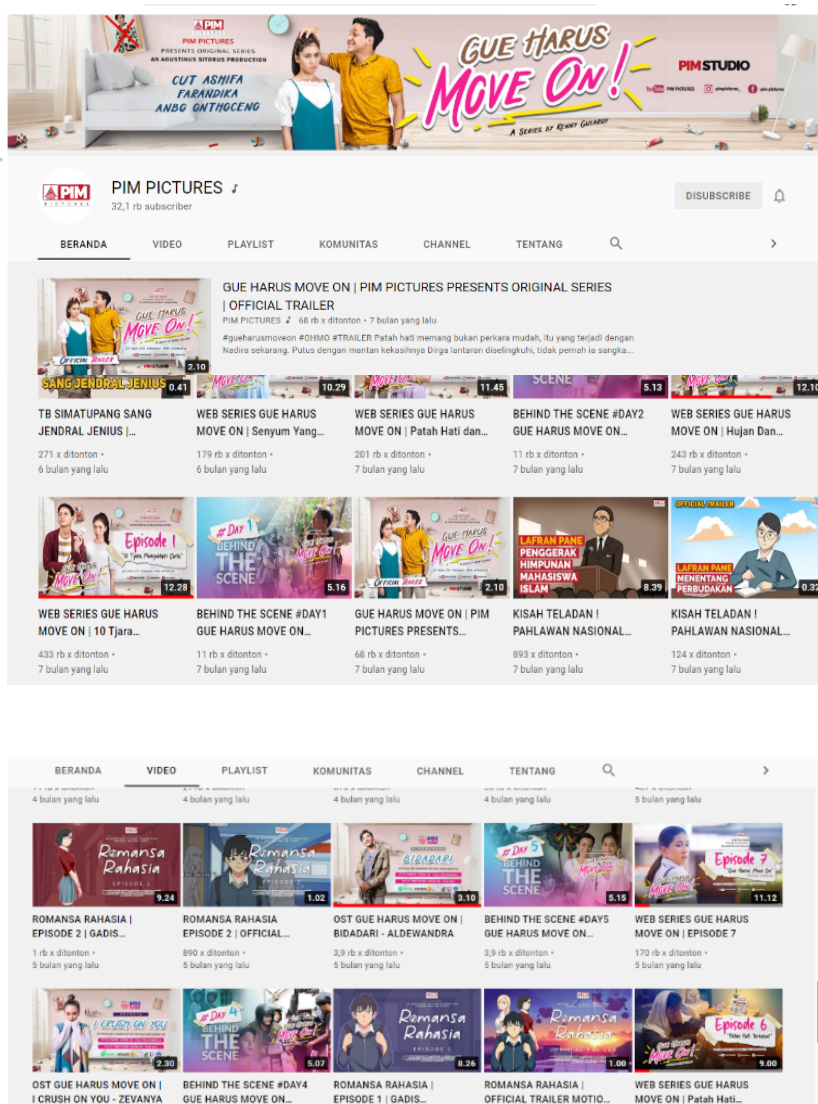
PIM PICTURES
PRESENTS ORIGINAL SERIES
AN AGUSTINUS SITORUS PRODUCTION
CUT ASHIFA
FARANDIKA
ANBO ONTHOCENO

GUE HARUS MOVE ON!
A SERIES BY KENNY GULARDI
PIM STUDIO
PIM PICTURES pimpictures_ pim pictures

PIM PICTURES
32,1 rb subscriber
DISUBSCRIBE

BERANDA VIDEO PLAYLIST KOMUNITAS CHANNEL TENTANG

GUE HARUS MOVE ON | PIM PICTURES PRESENTS ORIGINAL SERIES | OFFICIAL TRAILER
PIM PICTURES 68 rb x ditonton • 7 bulan yang lalu
#gueharusmoveon #GHMO #TRAILER Patah hati memang bukan perkara mudah, itu yang terjadi dengan Nadira sekarang. Putus dengan mantan kekasihnya Dirga lantaran diselingkuhi, tidak pernah ia sangka...
OFFICIAL TRAILER 2.10

SANG JENDRAL JENIUS 0.41
TB SIMATUPANG SANG JENDRAL JENIUS |...
271 x ditonton •
6 bulan yang lalu

10.29
WEB SERIES GUE HARUS MOVE ON | Senyum Yang...
179 rb x ditonton •
6 bulan yang lalu

11.45
WEB SERIES GUE HARUS MOVE ON | Patah Hati dan...
201 rb x ditonton •
7 bulan yang lalu

SCENE 5.13
BEHIND THE SCENE #DAY2 GUE HARUS MOVE ON...
11 rb x ditonton •
7 bulan yang lalu

12.10
WEB SERIES GUE HARUS MOVE ON | Hujan Dan...
243 rb x ditonton •
7 bulan yang lalu

Episode 1 12.28
WEB SERIES GUE HARUS MOVE ON | 10 Tjara...
433 rb x ditonton •
7 bulan yang lalu

#DAY 1 BEHIND THE SCENE 5.16
BEHIND THE SCENE #DAY1 GUE HARUS MOVE ON...
11 rb x ditonton •
7 bulan yang lalu

OFFICIAL TRAILER 2.10
GUE HARUS MOVE ON | PIM PICTURES PRESENTS...
68 rb x ditonton •
7 bulan yang lalu

LAFRAN PANE PENGGERAK HIMPUNAN MAHASISWA ISLAM 8.39
KISAH TELADAN ! PAHLAWAN NASIONAL...
893 x ditonton •
7 bulan yang lalu

OFFICIAL TRAILER LAFRAN PANE MENENTANG PERBUDAKAN 0.32
KISAH TELADAN ! PAHLAWAN NASIONAL...
124 x ditonton •
7 bulan yang lalu

BERANDA VIDEO PLAYLIST KOMUNITAS CHANNEL TENTANG
4 bulan yang lalu 4 bulan yang lalu 4 bulan yang lalu 4 bulan yang lalu 5 bulan yang lalu

Romansa Rahasia EPISODE 2 9.24
ROMANSA RAHASIA | EPISODE 2 | GADIS...
1 rb x ditonton •
5 bulan yang lalu

Romansa Rahasia 1.02
ROMANSA RAHASIA EPISODE 2 | OFFICIAL...
890 x ditonton •
5 bulan yang lalu

BIDADARI 3.10
OST GUE HARUS MOVE ON | BIDADARI - ALDEWANDRA
3,9 rb x ditonton •
5 bulan yang lalu

#DAY 5 BEHIND THE SCENE 5.15
BEHIND THE SCENE #DAY5 GUE HARUS MOVE ON...
3,9 rb x ditonton •
5 bulan yang lalu

Episode 7 11.12
WEB SERIES GUE HARUS MOVE ON | EPISODE 7
170 rb x ditonton •
5 bulan yang lalu

I CRUSH ON YOU 2.30
OST GUE HARUS MOVE ON | I CRUSH ON YOU - ZEVANYA

#DAY 4 BEHIND THE SCENE 5.07
BEHIND THE SCENE #DAY4 GUE HARUS MOVE ON...

Romansa Rahasia EPISODE 1 8.26
ROMANSA RAHASIA | EPISODE 1 | GADIS...

Romansa Rahasia 1.00
ROMANSA RAHASIA | OFFICIAL TRAILER MOTIO...

Episode 6 9.00
WEB SERIES GUE HARUS MOVE ON | Patah Hati...